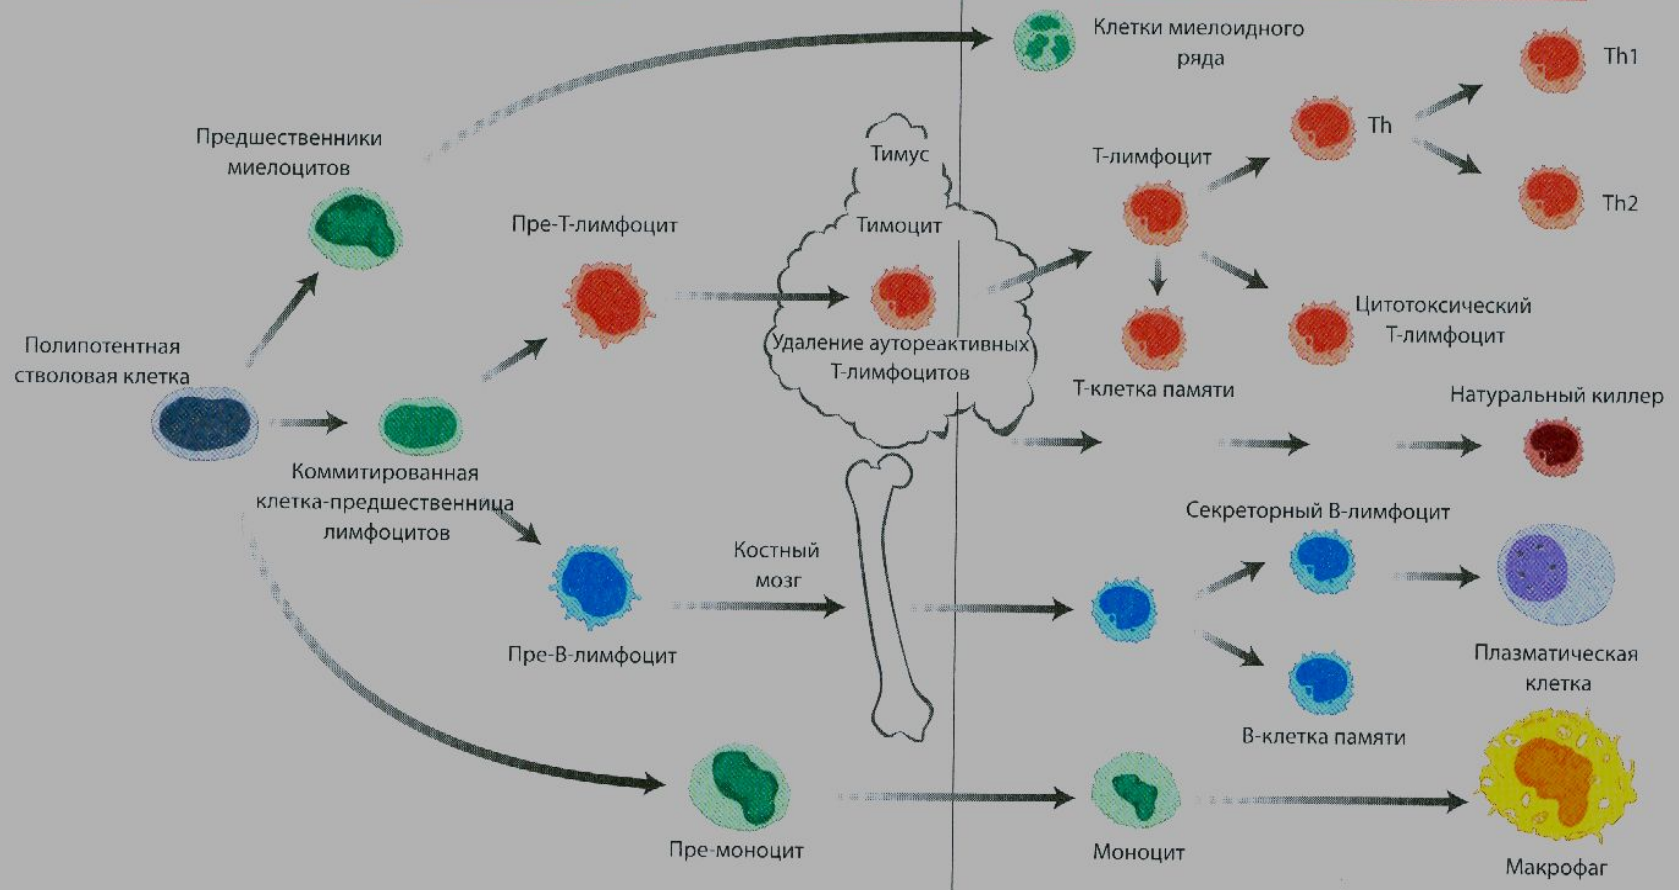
Клетки миелоидного ряда

Th1

Th

Th2

Предшественники миелоцитов

Тимус

Т-лимфоцит

Тимоцит

Пре-Т-лимфоцит

Цитотоксический Т-лимфоцит

Полипотентная стволовая клетка

Удаление аутореактивных Т-лимфоцитов

Т-клетка памяти

Натуральный киллер

Коммитированная клетка-предшественница лимфоцитов

Секреторный В-лимфоцит

Костный мозг

Пре-В-лимфоцит

Плазматическая клетка

В-клетка памяти

Пре-моноцит

Моноцит

Макрофаг